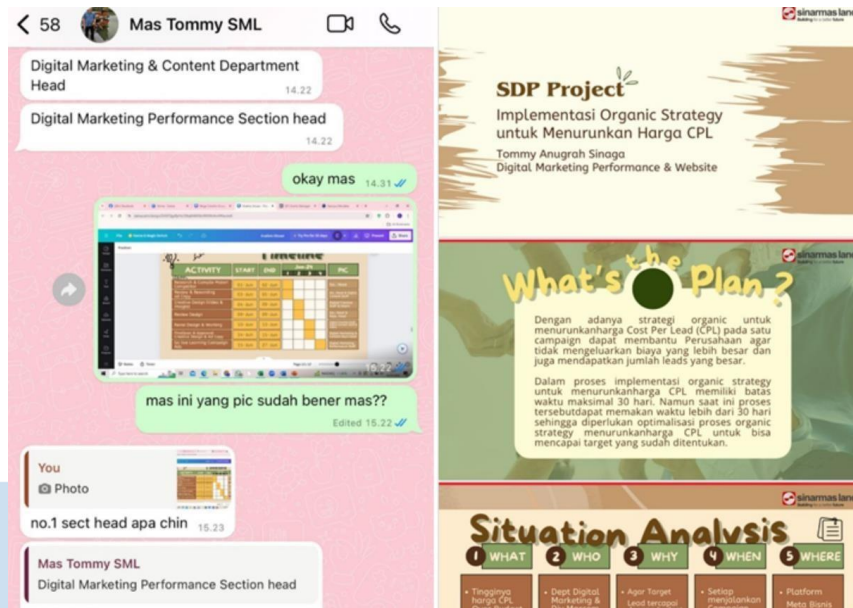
< 58 Mas Tommy SML

Digital Marketing & Content Department Head 14.22

Digital Marketing Performance Section head 14.22

okay mas 14.31

Timeline

| ACTIVITY | START | END | | PIC |
|---|---|---|---|---|
| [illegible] | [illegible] | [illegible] | | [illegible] |

mas ini yang pic sudah bener mas??
Edited 15.22

You
Photo
no.1 sect head apa chin 15.23

Mas Tommy SML
Digital Marketing Performance Section head

sinarmas land

SDP Project
Implementasi Organic Strategy untuk Menurunkan Harga CPL
Tommy Anugrah Sinaga
Digital Marketing Performance & Website

sinarmas land

What's the Plan?

Dengan adanya strategi organic untuk menurunkanharga Cost Per Lead (CPL) pada satu campaign dapat membantu Perusahaan agar tidak mengeluarkan biaya yang lebih besar dan juga mendapatkan jumlah leads yang besar.

Dalam proses implementasi organic strategy untuk menurunkanharga CPL memiliki batas waktu maksimal 30 hari. Namun saat ini proses tersebutdapat memakan waktu lebih dari 30 hari sehingga diperlukan optimalisasi proses organic strategy menurunkanharga CPL untuk bisa mencapai target yang sudah ditentukan.

sinarmas land

Situation Analysis

1 WHAT 2 WHO 3 WHY 4 WHEN 5 WHERE

• Tingginya harga CPL
• Dept Digital Marketing &
• Agar Target Lead tercapai
• Setiap menjalankan
• Platform Meta Bisnis